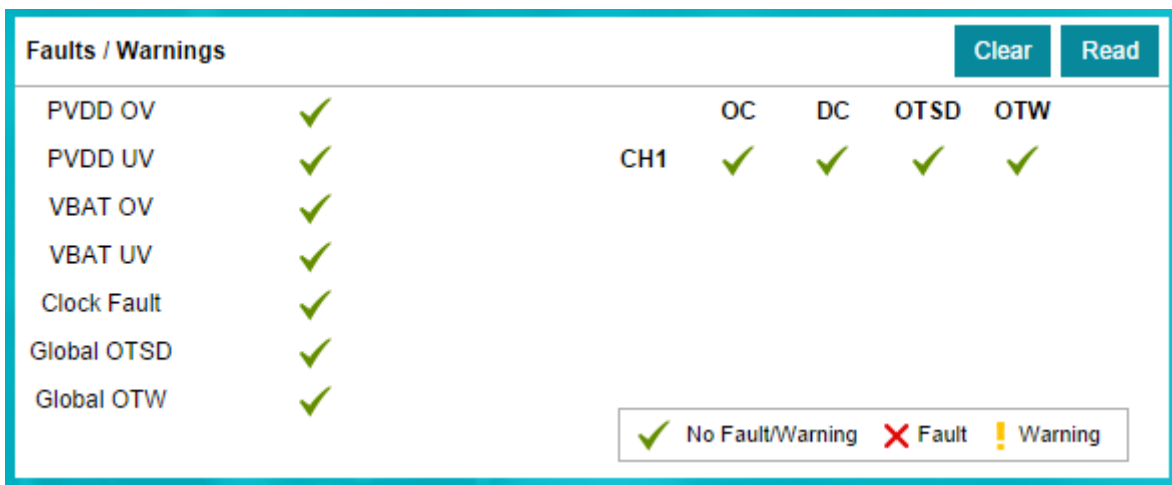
Faults / Warnings

Clear Read

PVDD OV ✓
PVDD UV ✓
VBAT OV ✓
VBAT UV ✓
Clock Fault ✓
Global OTSD ✓
Global OTW ✓

| | OC | DC | OTSD | OTW |
|---|---|---|---|---|
| CH1 | ✓ | ✓ | ✓ | ✓ |

✓ No Fault/Warning ✗ Fault ! Warning